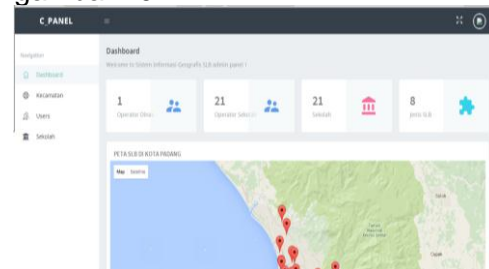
C_PANEL

Navigation

Dashboard

Kecamatan

Users

Sekolah

Dashboard

Welcome to Sistem Informasi Geografis SLB admin panel !

1

Operator Dinas

21

Operator Sekolah

21

Sekolah

8

Jenis SLB

PETA SLB DI KOTA PADANG

Map

Satellite